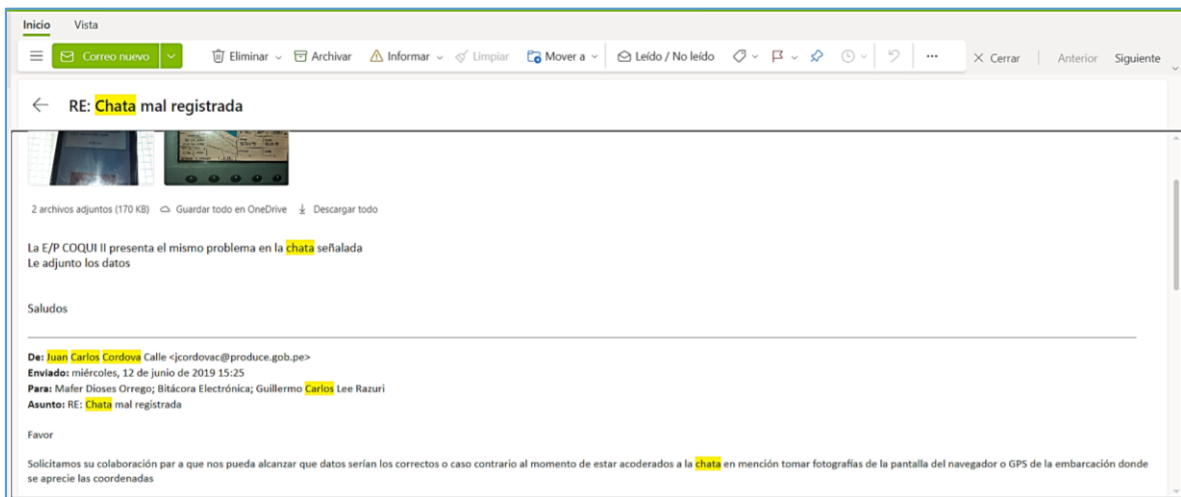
Inicio Vista

Correo nuevo Eliminar Archivar Informar Limpiar Mover a Leído / No leído ... Cerrar Anterior Siguiente

RE: Chata mal registrada

2 archivos adjuntos (170 KB) Guardar todo en OneDrive Descargar todo

La E/P COQUI II presenta el mismo problema en la chata señalada
Le adjunto los datos

Saludos

De: Juan Carlos Cordova Calle <jcordovac@produce.gob.pe>
Enviado: miércoles, 12 de junio de 2019 15:25
Para: Mafer Dioses Orrego; Bitácora Electrónica; Guillermo Carlos Lee Razuri
Asunto: RE: Chata mal registrada

Favor

Solicitamos su colaboración par a que nos pueda alcanzar que datos serían los correctos o caso contrario al momento de estar acoderados a la chata en mención tomar fotografías de la pantalla del navegador o GPS de la embarcación donde se aprecie las coordenadas